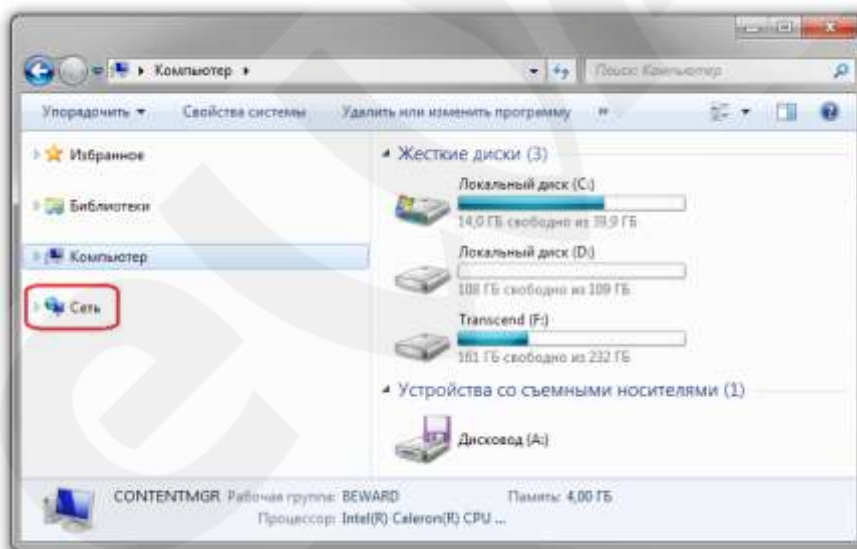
Компьютер ▸

Поиск: Компьютер

Упорядочить ▾ Свойства системы Удалить или изменить программу »

Избранное

Библиотеки

Компьютер

Сеть

Жесткие диски (3)

Локальный диск (C:)
14,0 ГБ свободно из 39,9 ГБ

Локальный диск (D:)
108 ГБ свободно из 109 ГБ

Transcend (F:)
161 ГБ свободно из 232 ГБ

Устройства со съемными носителями (1)

Дисковод (A:)

CONTENTMGR Рабочая группа: BEWARD Память: 4,00 ГБ
Процессор: Intel(R) Celeron(R) CPU ...